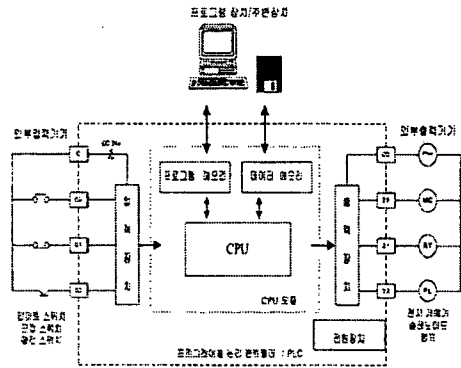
프로그램 장치/주변장치

외부입력기기

외부출력기기

DC 24v

C

C1

C

Y1

입

력

장

치

프로그램 메모리

데이터 메모리

CPU

CPU 모듈

출

력

장

치

MC

RY

PL

Y2

푸쉬버튼 스위치
리밋 스위치
광전 스위치

전자 개폐기
솔레노이드
램프

프로그램어블 논리 컨트롤러 : PLC

전원장치